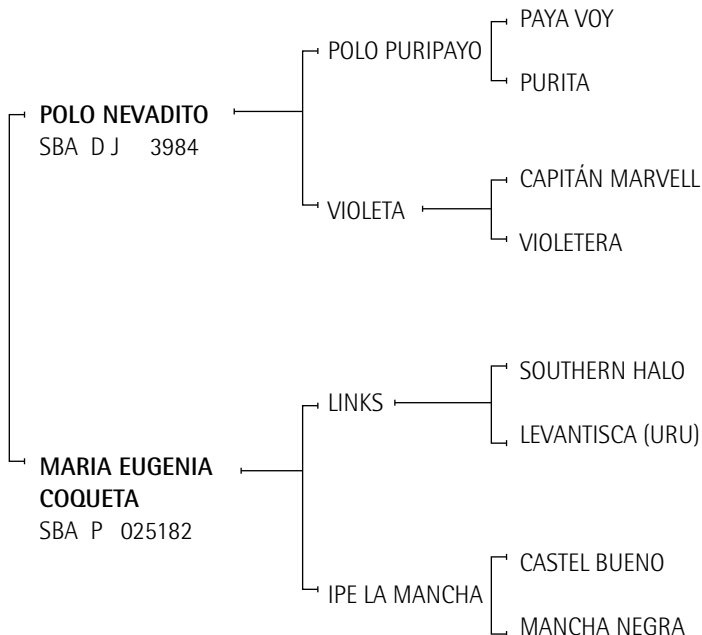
POLO NEVADITO
SBA D J 3984

POLO PURIPAYO

PAYA VOY

PURITA

VIOLETA

CAPITÁN MARVELL

VIOLETERA

MARIA EUGENIA COQUETA
SBA P 025182

LINKS

SOUTHERN HALO

LEVANTISCA (URU)

IPE LA MANCHA

CASTEL BUENO

MANCHA NEGRA